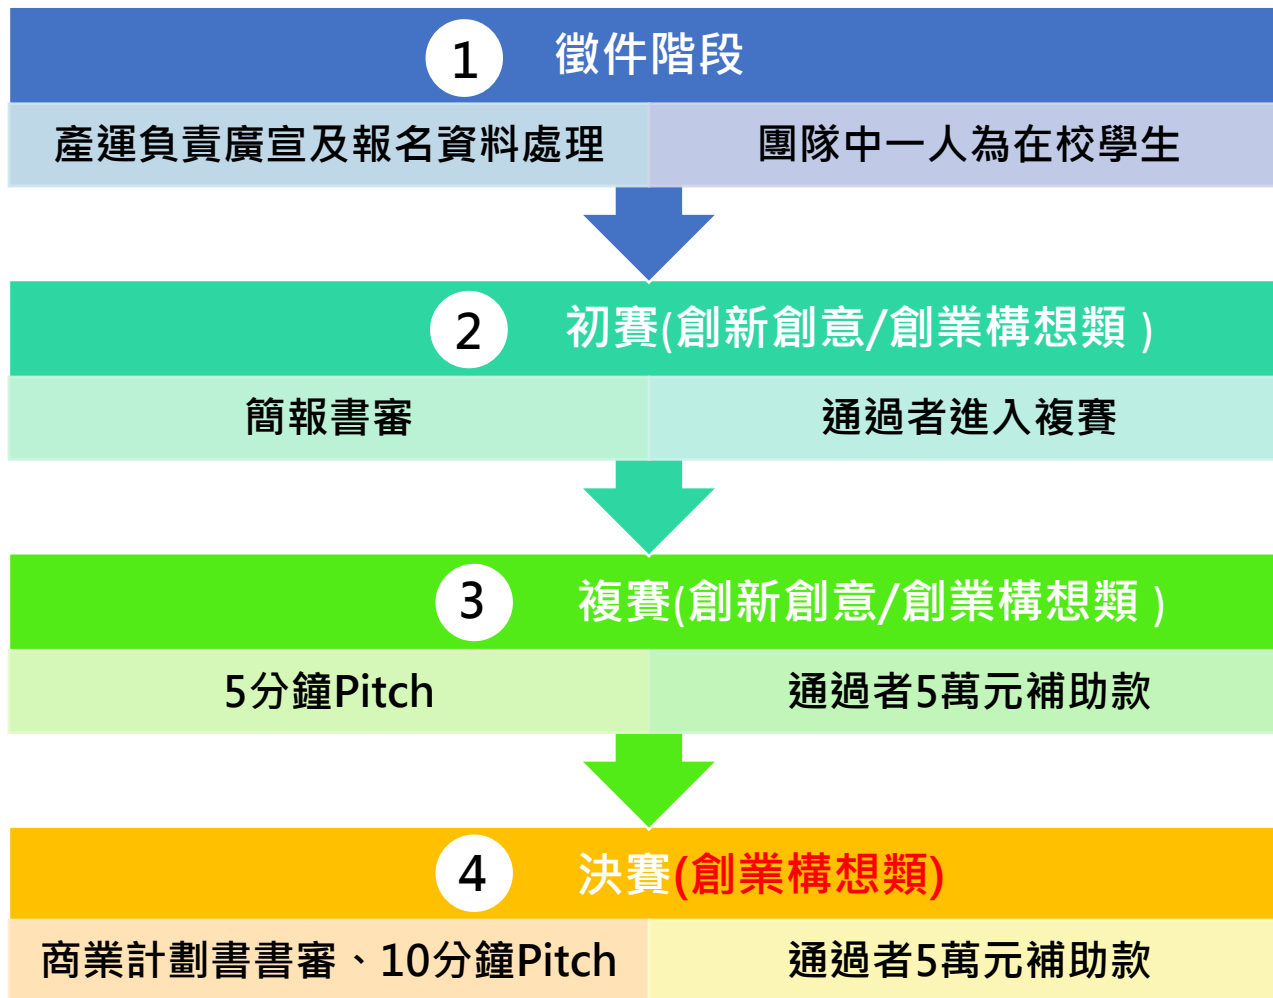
1 徵件階段

產運負責廣宣及報名資料處理

團隊中一人為在校學生

2 初賽(創新創意/創業構想類)

簡報書審

通過者進入複賽

3 複賽(創新創意/創業構想類)

5分鐘Pitch

通過者5萬元補助款

4 決賽(創業構想類)

商業計劃書書審、10分鐘Pitch

通過者5萬元補助款